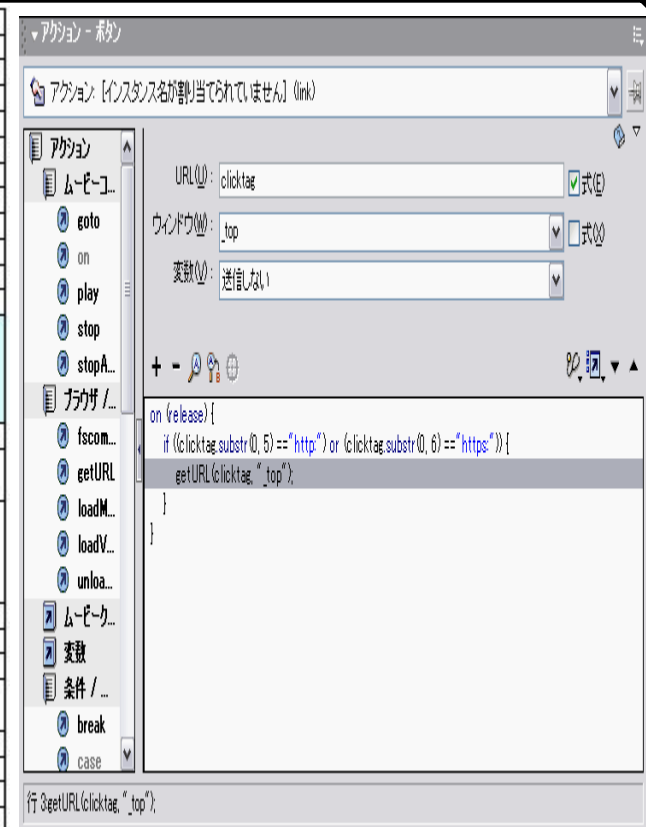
▾アクション - ボタン

アクション : [インスタンス名が割り当てられていません] (link)

アクション
ムービーコ...
goto
on
play
stop
stopA...
ブラウザ / ...
fscom...
getURL
loadM...
loadV...
unloa...
ムービーク...
変数
条件 / ...
break
case

URL(U) : clicktag
式(E)
ウィンドウ(W) : _top
式(X)
変数(V) : 送信しない

on (release) {
if ((clicktag.substr(0, 5) == "http:") or (clicktag.substr(0, 6) == "https:")) {
getURL(clicktag, "_top");
}
}

行 3:getURL(clicktag, "_top");